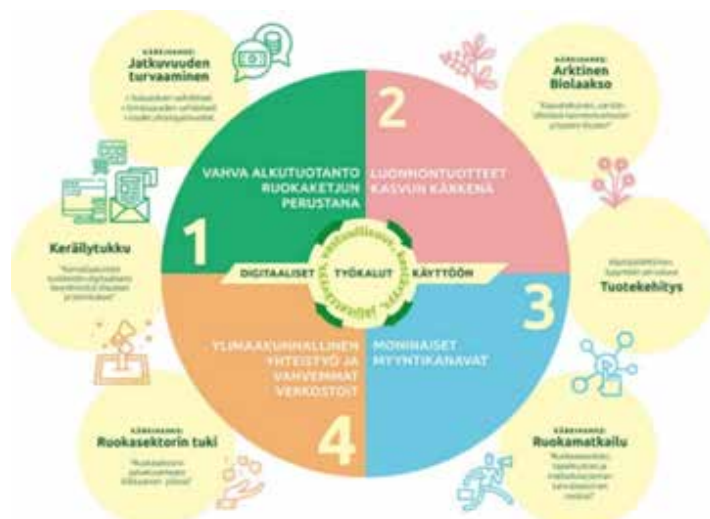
KÄRKIHANKE:
Jatkuvuuden turvaaminen

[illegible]

KÄRKIHANKE:
Arktinen Biolaakso

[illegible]

Keräilytukku

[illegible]

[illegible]

Tuotekehitys

KÄRKIHANKE:
Ruokasektorin tuki

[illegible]

KÄRKIHANKE:
Ruokamatkailu

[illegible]

1

VAHVA ALKUTUOTANTO RUOKAKETJUN PERUSTANA

2

LUONNONTUOTTEET KASVUN KÄRKENÄ

DIGITAALISET TYÖKALUT KÄYTTÖÖN

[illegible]

3

MONIPUOLISET MYYNTIKANAVAT

4

YLIMAAKUNNALLINEN YHTEISTYÖ JA VAHVEMMAT VERKOSTOT